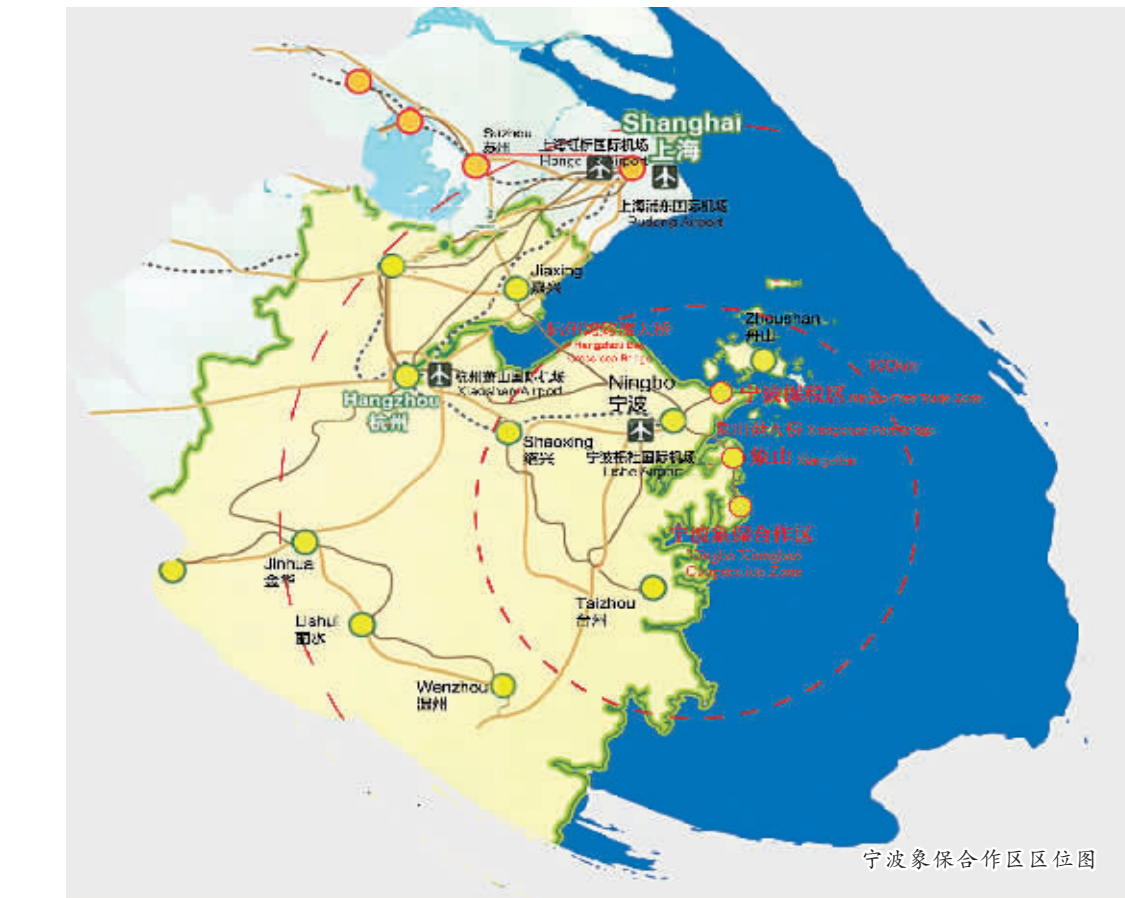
Shanghai
上海
Suzhou
苏州
上海虹桥国际机场
Hongqiao Airport
上海浦东国际机场
Pudong Airport
Jiaxing
嘉兴
杭州湾跨海大桥
Hangzhou Bay
Cross-sea Bridge
Zhoushan
舟山
100km
Hangzhou
杭州
杭州萧山国际机场
Xiaoshan Airport
Ningbo
宁波
宁波保税区
Ningbo Free Trade Zone
象山港大桥 Xiangshan Port Bridge
Shaoxing
绍兴
宁波栎社国际机场
Lishe Airport
象山
Xiangshan
宁波象保合作区
Ningbo Xiangbao
Cooperation Zone
Jinhua
金华
Taizhou
台州
Lishui
丽水
Wenzhou
温州
宁波象保合作区区位图